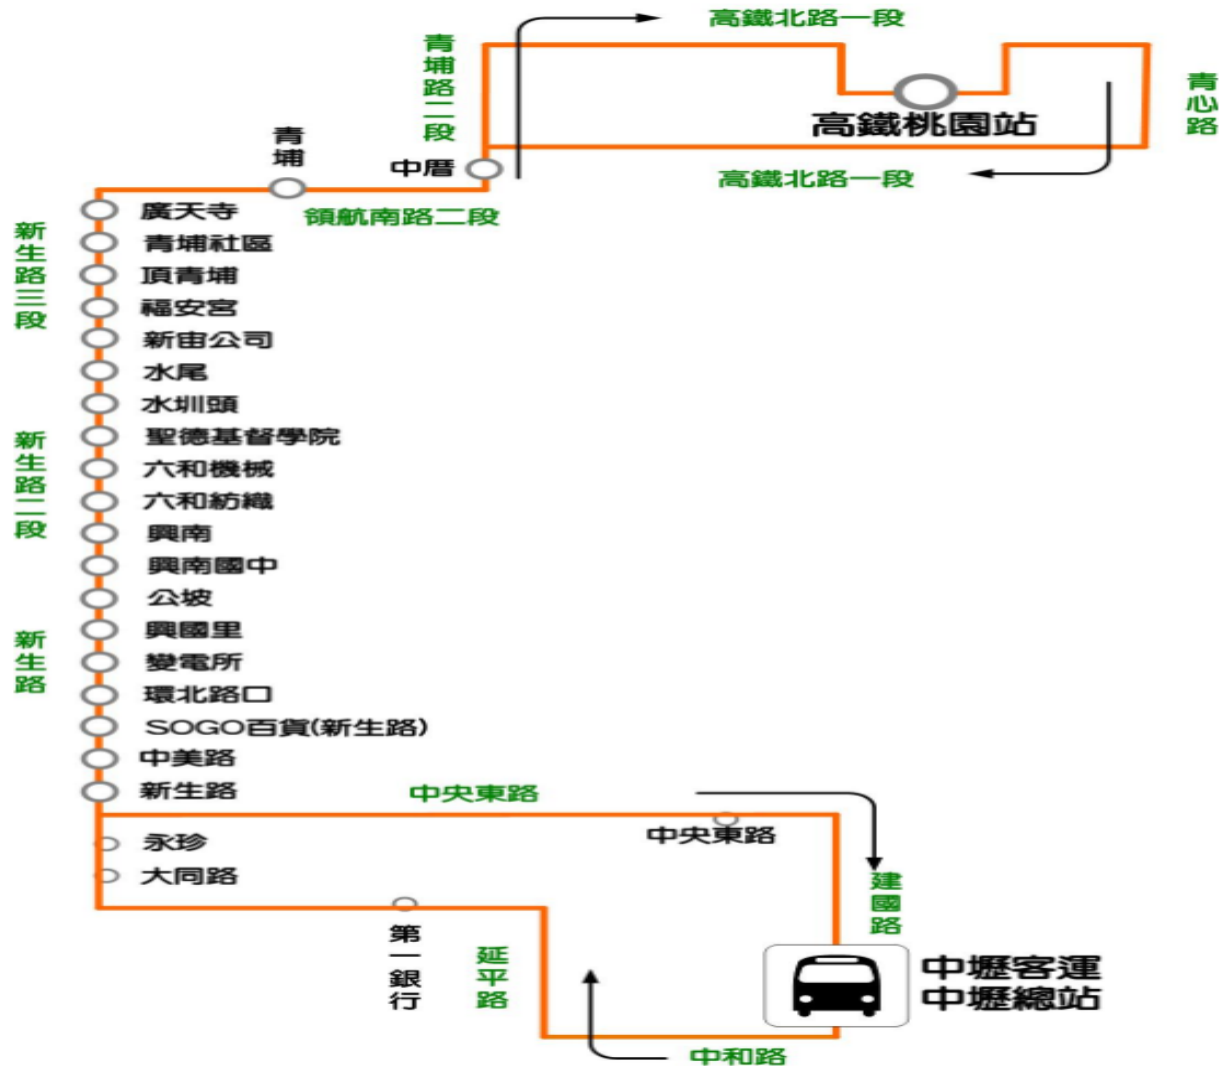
高鐵北路一段

青埔路二段

高鐵桃園站

青心路

青埔

中厝

高鐵北路一段

領航南路二段

新生路三段

廣天寺
青埔社區
頂青埔
福安宮
新由公司
水尾
水圳頭
聖德基督學院
六和機械
六和紡織
興南
興南國中
公坡
興國里
變電所
環北路口
SOGO百貨(新生路)
中美路
新生路

新生路二段

新生路

中央東路

中央東路

永珍
大同路

建國路

第一銀行

延平路

中壢客運
中壢總站

中和路